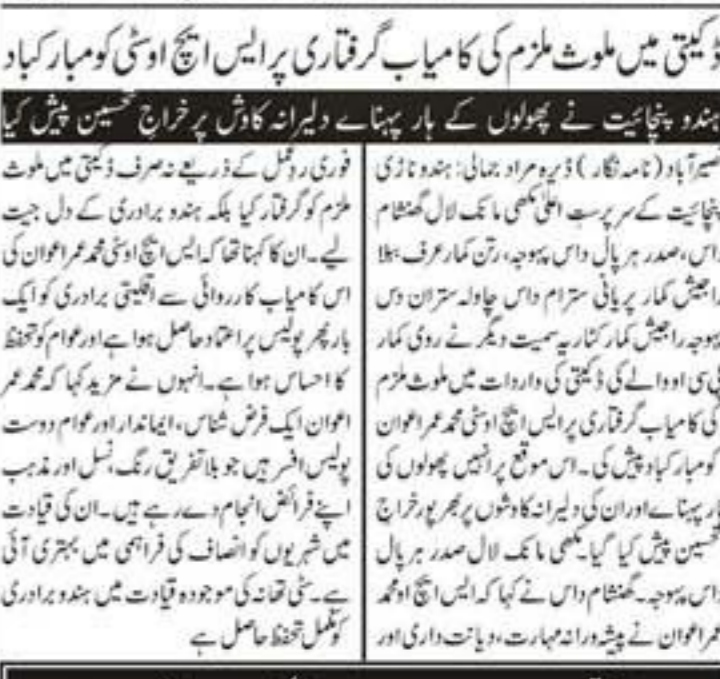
ڈکیتی میں ملوث ملزم کی کامیاب گرفتاری پر ایس ایچ او سٹی کو مبارکباد

ہندو پنچائیت نے پھولوں کے ہار پہنائے دلیرانہ کاوش پر خراج تحسین پیش کیا

نصیر آباد (نامہ نگار) ڈیرہ مراد جمالی: ہندو ناڑی پنچائیت کے سرپرست اعلیٰ لکھی مانک لال گھنشام داس، صدر ہرپال داس پہوجہ، رتن کمار عرف ہلا راجیش کمار پریانی سترام داس چاولہ ستران دس پہوجہ راجیش کمار کنارہ سمیت دیگر نے روی کمار پی سی او والے کی ڈکیتی کی واردات میں ملوث ملزم کی کامیاب گرفتاری پر ایس ایچ او سٹی محمد عمر اعوان کو مبارکباد پیش کی۔ اس موقع پر انہیں پھولوں کے ہار پہنائے اور ان کی دلیرانہ کاوشوں پر بھرپور خراج تحسین پیش کیا گیا۔ لکھی مانک لال صدر ہرپال داس پہوجہ۔ گھنشام داس نے کہا کہ ایس ایچ او محمد عمر اعوان نے پیشہ ورانہ مہارت، دیانت داری اور فوری ردعمل کے ذریعے نہ صرف ڈکیتی میں ملوث ملزم کو گرفتار کیا بلکہ ہندو برادری کے دل جیت لیے۔ ان کا کہنا تھا کہ ایس ایچ او سٹی محمد عمر اعوان کی اس کامیاب کارروائی سے اقلیتی برادری کو ایک بار پھر پولیس پر اعتماد حاصل ہوا ہے اور عوام کو تحفظ کا احساس ہوا ہے۔ انہوں نے مزید کہا کہ محمد عمر اعوان ایک فرض شناس، ایماندار اور عوام دوست پولیس افسر ہیں جو بلا تفریق رنگ، نسل اور مذہب اپنے فرائض انجام دے رہے ہیں۔ ان کی قیادت میں شہریوں کو انصاف کی فراہمی میں بہتری آئی ہے۔ سٹی تھانہ کی موجودہ قیادت میں ہندو برادری کو مکمل تحفظ حاصل ہے